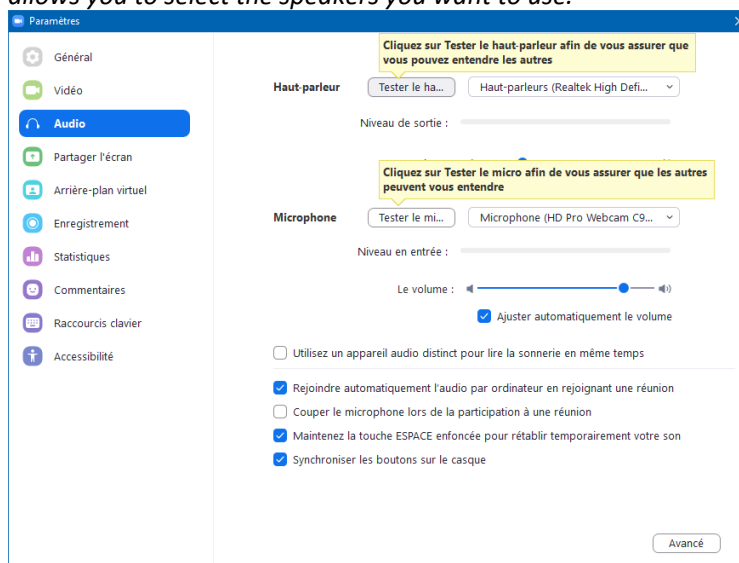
allows you to select the speakers you want to use.

Paramètres

Général
Vidéo
Audio
Partager l'écran
Arrière-plan virtuel
Enregistrement
Statistiques
Commentaires
Raccourcis clavier
Accessibilité

Cliquez sur Tester le haut-parleur afin de vous assurer que vous pouvez entendre les autres

Haut-parleur Tester le ha... Haut-parleurs (Realtek High Defi...

Niveau de sortie :

Cliquez sur Tester le micro afin de vous assurer que les autres peuvent vous entendre

Microphone Tester le mi... Microphone (HD Pro Webcam C9...

Niveau en entrée :

Le volume :

Ajuster automatiquement le volume

Utilisez un appareil audio distinct pour lire la sonnerie en même temps

Rejoindre automatiquement l'audio par ordinateur en rejoignant une réunion

Couper le microphone lors de la participation à une réunion

Maintenez la touche ESPACE enfoncée pour rétablir temporairement votre son

Synchroniser les boutons sur le casque

Avancé